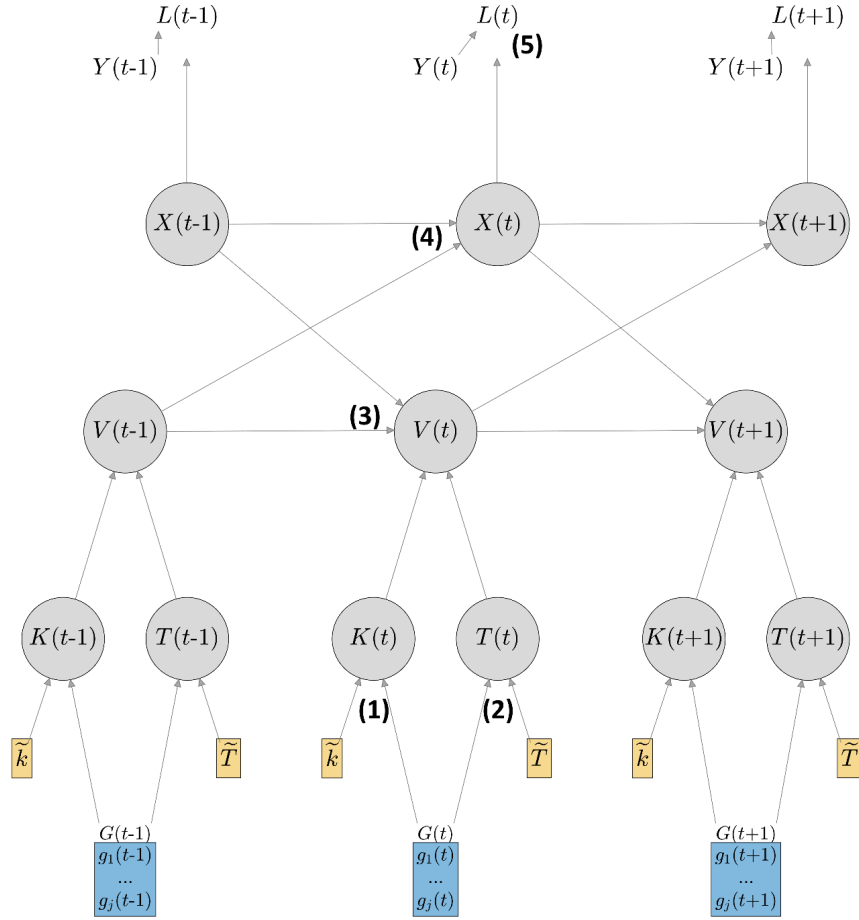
$L(t\text{-}1)$
$Y(t\text{-}1)$
$L(t)$
$Y(t)$
(5)
$L(t+1)$
$Y(t+1)$

$X(t\text{-}1)$
(4)
$X(t)$
$X(t+1)$

$V(t\text{-}1)$
(3)
$V(t)$
$V(t+1)$

$K(t\text{-}1)$
$T(t\text{-}1)$
$K(t)$
$T(t)$
$K(t+1)$
$T(t+1)$

(1)
(2)

$\widetilde{k}$
$\widetilde{T}$
$\widetilde{k}$
$\widetilde{T}$
$\widetilde{k}$
$\widetilde{T}$

$G(t\text{-}1)$
$g_1(t\text{-}1)$
...
$g_j(t\text{-}1)$

$G(t)$
$g_1(t)$
...
$g_j(t)$

$G(t+1)$
$g_1(t+1)$
...
$g_j(t+1)$